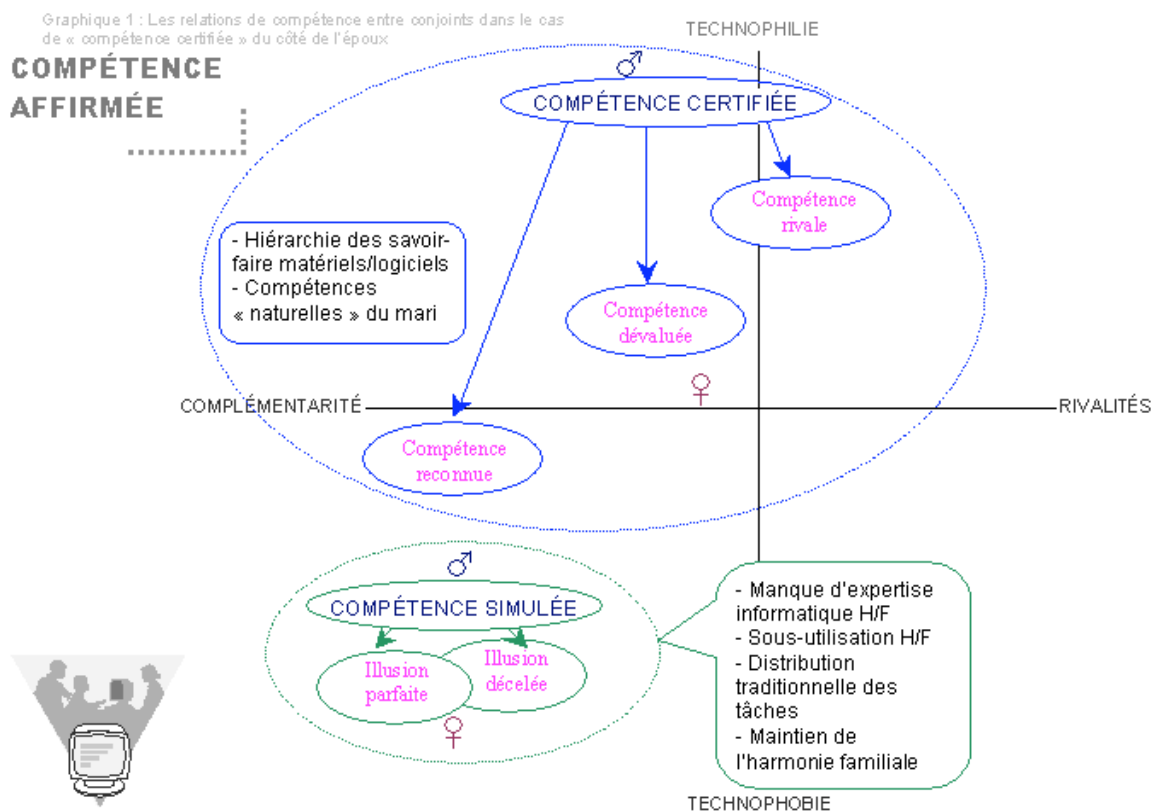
Graphique 1 : Les relations de compétence entre conjoints dans le cas de « compétence certifiée » du côté de l'époux

COMPÉTENCE AFFIRMÉE

TECHNOPHILIE

♂

COMPÉTENCE CERTIFIÉE

Compétence rivale

- Hiérarchie des savoir-faire matériels/logiciels
- Compétences « naturelles » du mari

Compétence dévaluée

♀

COMPLÉMENTARITÉ

RIVALITÉS

Compétence reconnue

♂

COMPÉTENCE SIMULÉE

Illusion parfaite

Illusion décelée

♀

- Manque d'expertise informatique H/F
- Sous-utilisation H/F
- Distribution traditionnelle des tâches
- Maintien de l'harmonie familiale

TECHNOPHOBIE